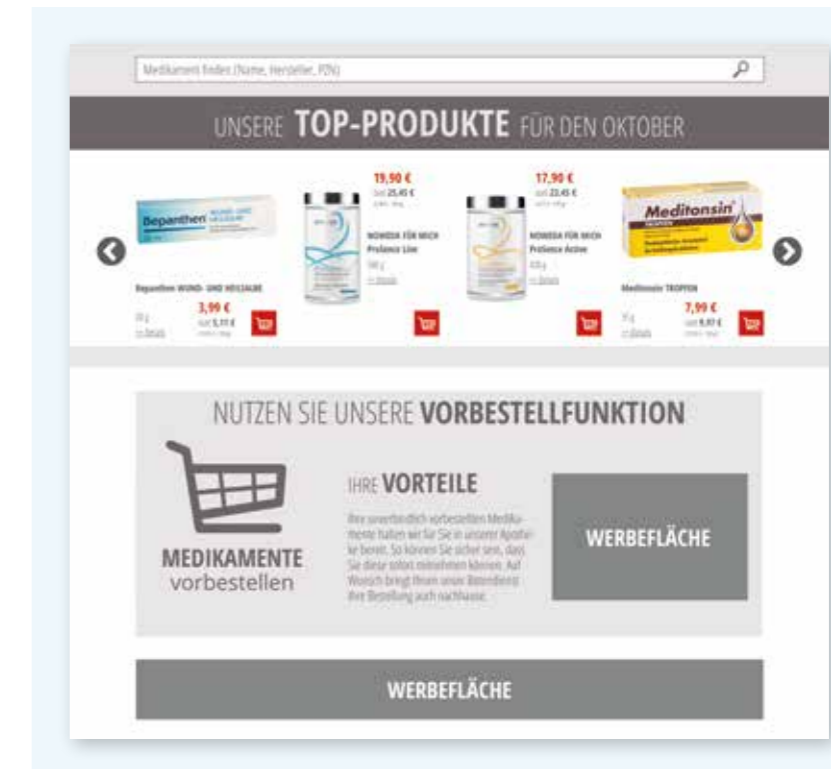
Medikament finden (Name, Hersteller, PZN)

UNSERE **TOP-PRODUKTE** FÜR DEN OKTOBER

Bepanthen WUND- UND HEILSALBE
3,99 €
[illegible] 5,11 €
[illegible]

19,90 €
statt 25,45 €
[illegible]
NOMEDA FÜR MICH Prolance Line
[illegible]
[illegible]

17,90 €
statt 22,45 €
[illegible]
NOMEDA FÜR MICH Prolance Active
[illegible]
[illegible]

Meditonsin TROPFEN
7,99 €
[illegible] 9,97 €
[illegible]

NUTZEN SIE UNSERE **VORBESTELLFUNKTION**

MEDIKAMENTE vorbestellen

IHRE **VORTEILE**

Ihre unverbindlich vorbestellten Medikamente halten wir für Sie in unserer Apotheke bereit. So können Sie sicher sein, dass Sie diese sofort mitnehmen können. Auf Wunsch bringt Ihnen unser Botendienst ihre Bestellung auch nachhause.

WERBEFLÄCHE

WERBEFLÄCHE